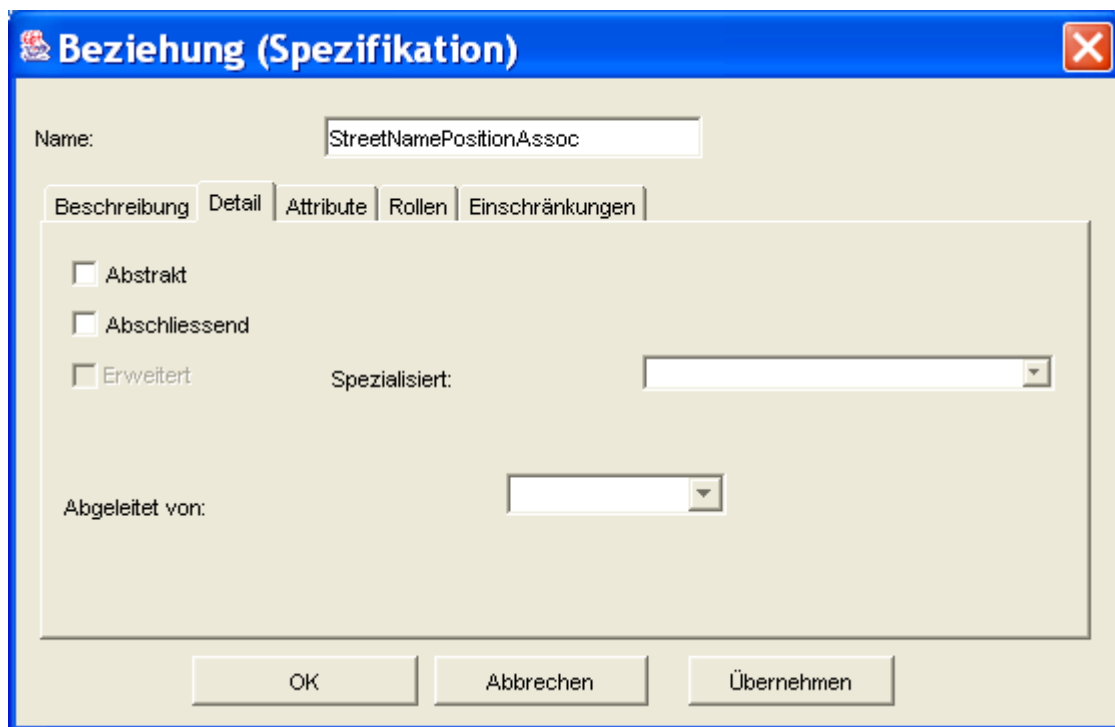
Beziehung (Spezifikation)

Name: StreetNamePositionAssoc

Beschreibung | Detail | Attribute | Rollen | Einschränkungen

Abstrakt

Abschliessend

Erweitert

Spezialisiert:

Abgeleitet von:

OK | Abbrechen | Übernehmen